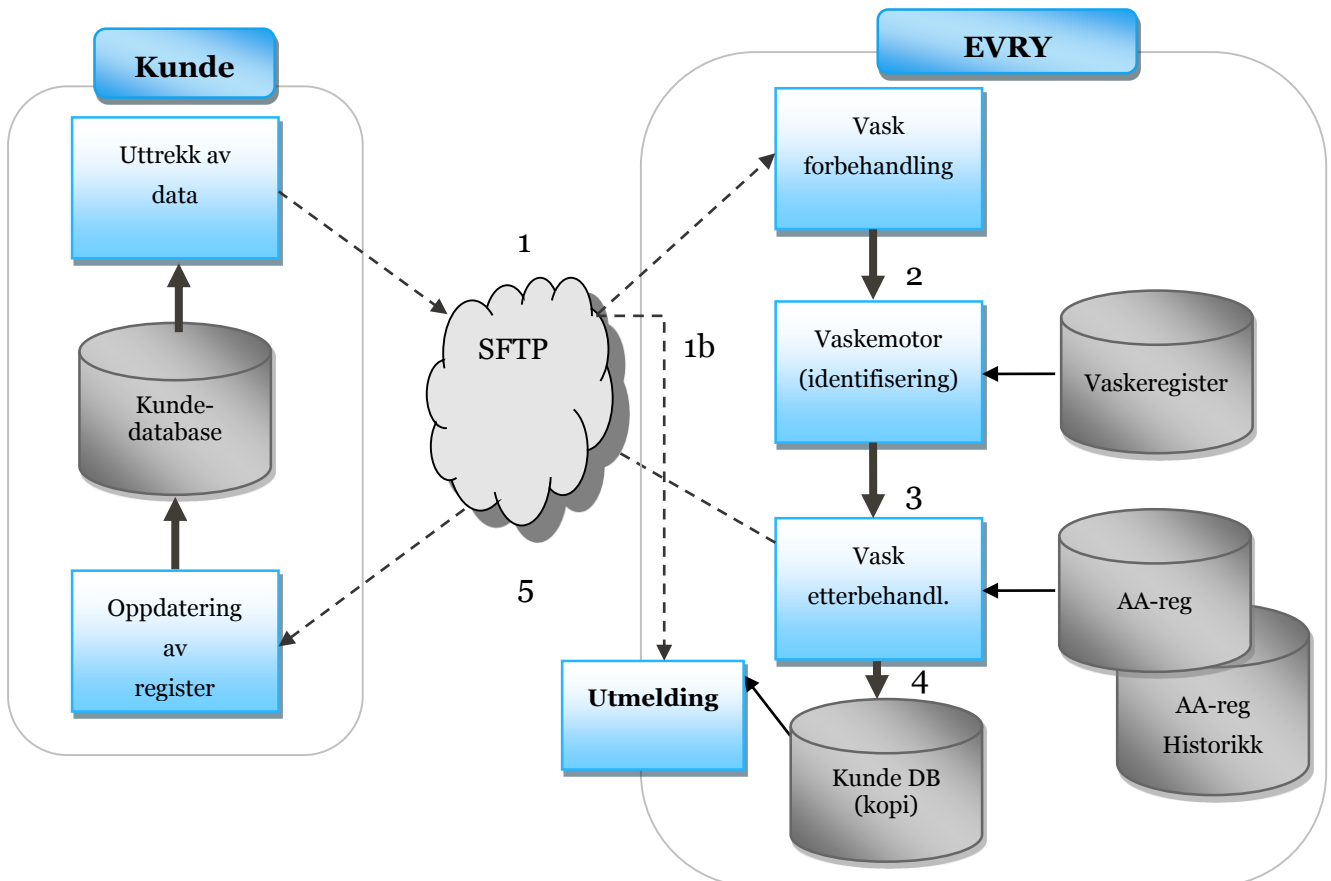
Kunde

Uttrekk av data

Kunde-database

Oppdatering av register

1

SFTP

1b

5

EVRY

Vask forbehandling

2

Vaskemotor (identifisering)

Vaskeregister

3

Vask etterbehandl.

AA-reg

AA-reg Historikk

4

Utmelding

Kunde DB (kopi)